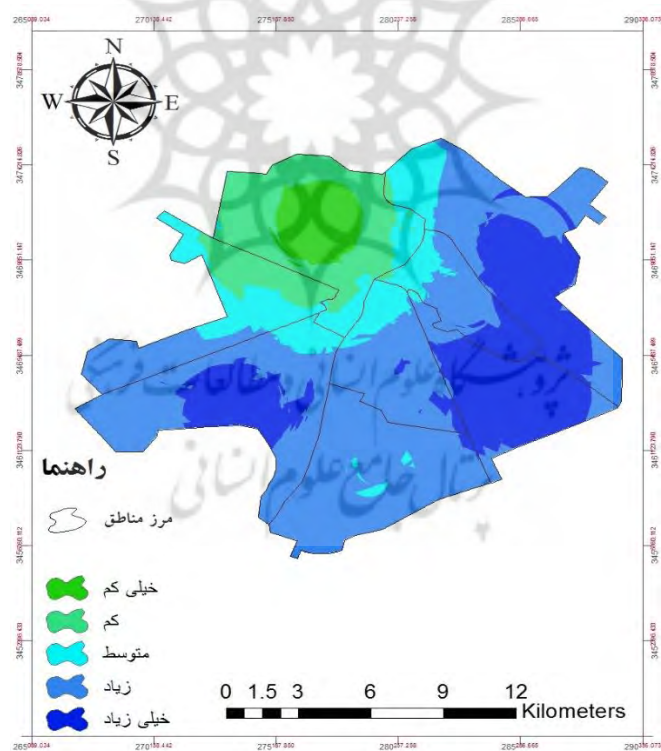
265089.034 270128.442 275167.850 280207.258 285246.666 290286.073

N
W E
S

راهنما

مرز مناطق

خیلی کم
کم
متوسط
زیاد
خیلی زیاد

0 1.5 3 6 9 12
Kilometers

265089.034 270128.442 275167.850 280207.258 285246.666 290286.073

پژوهشگاه علوم انسانی و مطالعات فرهنگی
پرتال جامع علوم انسانی